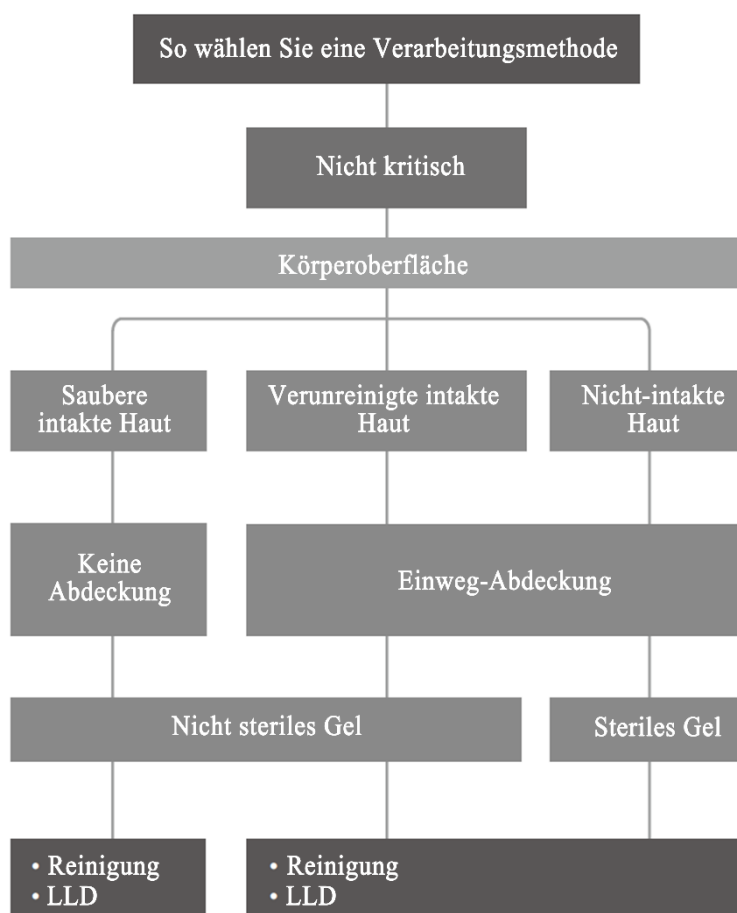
So wählen Sie eine Verarbeitungsmethode

Nicht kritisch

Körperoberfläche

Saubere intakte Haut

Verunreinigte intakte Haut

Nicht-intakte Haut

Keine Abdeckung

Einweg-Abdeckung

Nicht steriles Gel

Steriles Gel

• Reinigung
• LLD

• Reinigung
• LLD